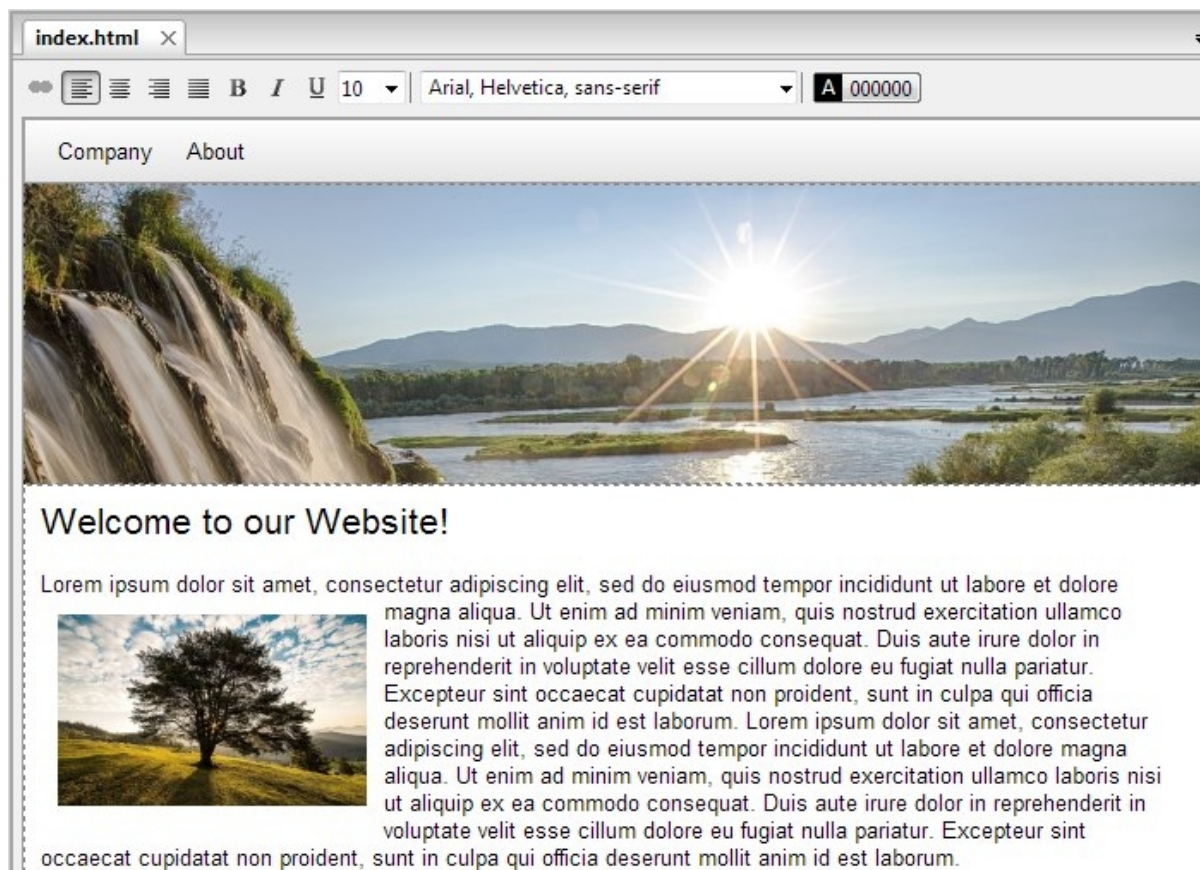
index.html ×

B I U 10 Arial, Helvetica, sans-serif A 000000

Company About

Welcome to our Website!

Lorem ipsum dolor sit amet, consectetur adipiscing elit, sed do eiusmod tempor incididunt ut labore et dolore magna aliqua. Ut enim ad minim veniam, quis nostrud exercitation ullamco laboris nisi ut aliquip ex ea commodo consequat. Duis aute irure dolor in reprehenderit in voluptate velit esse cillum dolore eu fugiat nulla pariatur. Excepteur sint occaecat cupidatat non proident, sunt in culpa qui officia deserunt mollit anim id est laborum. Lorem ipsum dolor sit amet, consectetur adipiscing elit, sed do eiusmod tempor incididunt ut labore et dolore magna aliqua. Ut enim ad minim veniam, quis nostrud exercitation ullamco laboris nisi ut aliquip ex ea commodo consequat. Duis aute irure dolor in reprehenderit in voluptate velit esse cillum dolore eu fugiat nulla pariatur. Excepteur sint occaecat cupidatat non proident, sunt in culpa qui officia deserunt mollit anim id est laborum.